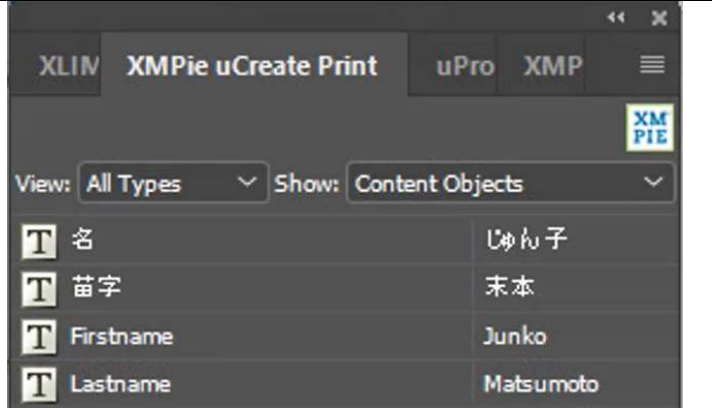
XLIM XMPie uCreate Print uPro XMP

XM PIE

View: All Types Show: Content Objects

| | | |
|---|---|---|
| T | 名 | じゅん子 |
| T | 苗字 | 末本 |
| T | Firstname | Junko |
| T | Lastname | Matsumoto |